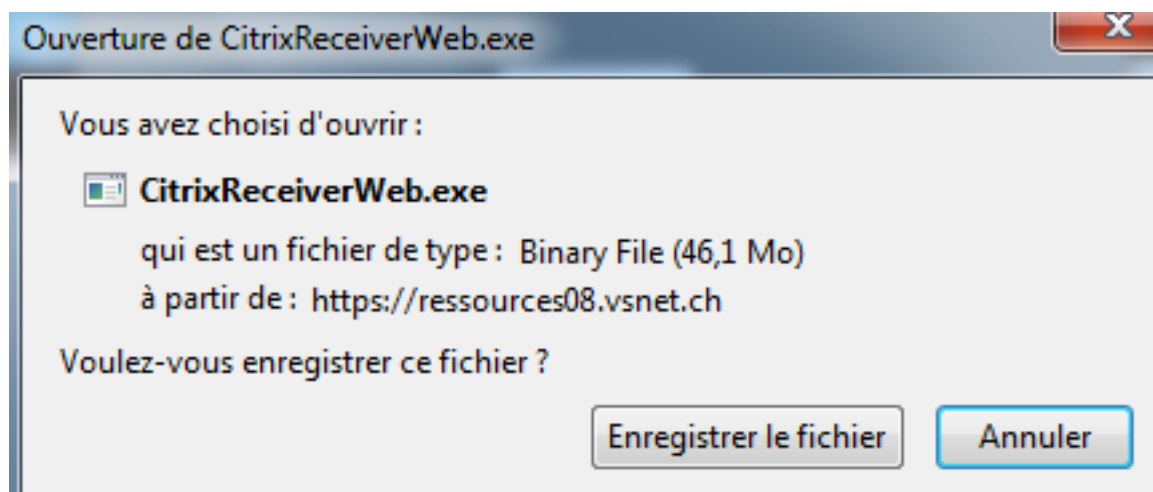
Ouverture de CitrixReceiverWeb.exe

X

Vous avez choisi d'ouvrir :

CitrixReceiverWeb.exe

qui est un fichier de type : Binary File (46,1 Mo)

à partir de : https://ressources08.vsnet.ch

Voulez-vous enregistrer ce fichier ?

Enregistrer le fichier

Annuler